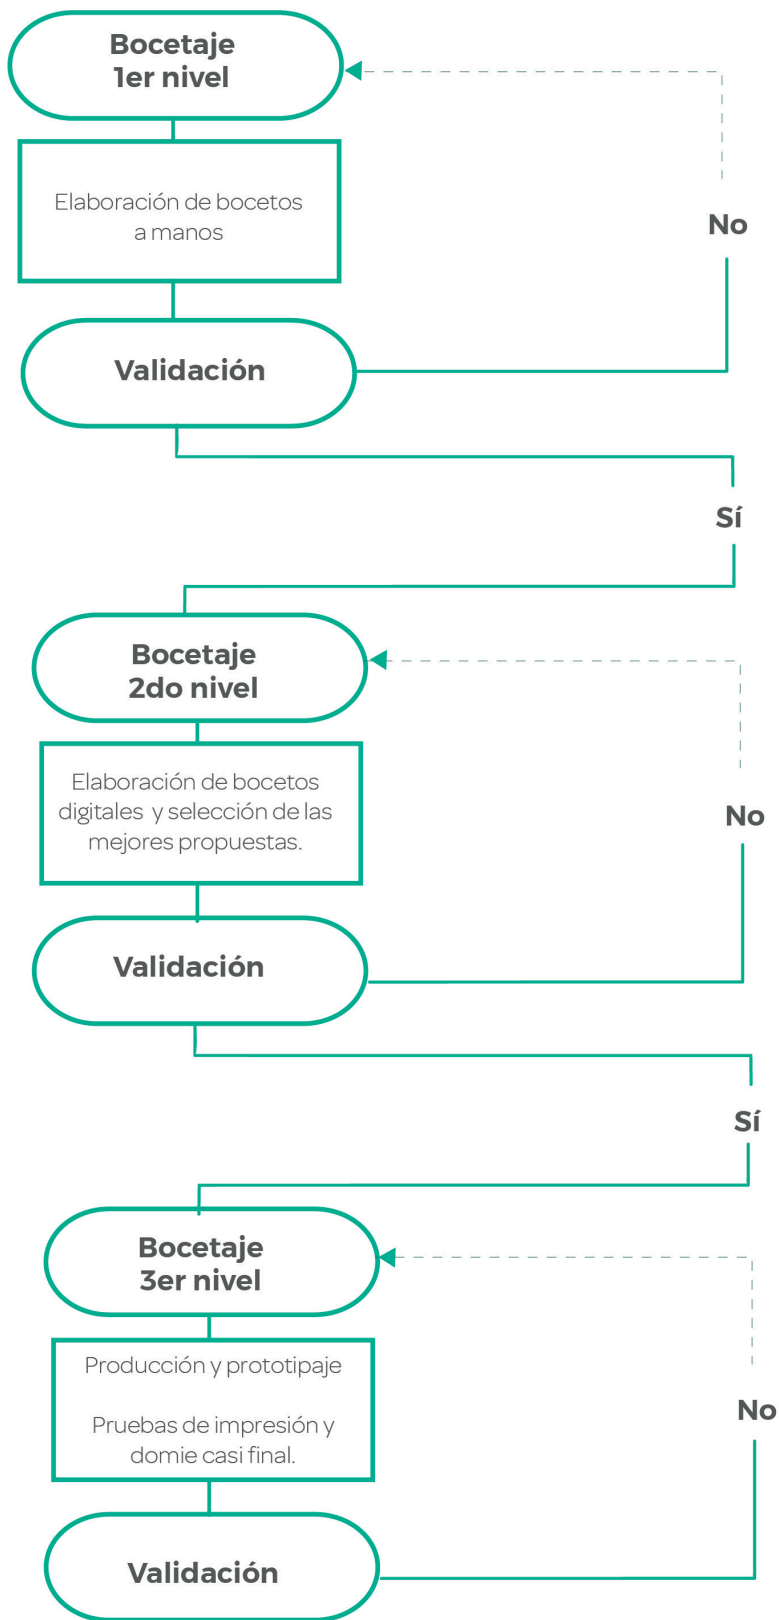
Bocetaje
1er nivel

Elaboración de bocetos a manos

No

Validación

Sí

Bocetaje
2do nivel

Elaboración de bocetos digitales y selección de las mejores propuestas.

No

Validación

Sí

Bocetaje
3er nivel

Producción y prototipaje

Pruebas de impresión y domie casi final.

No

Validación